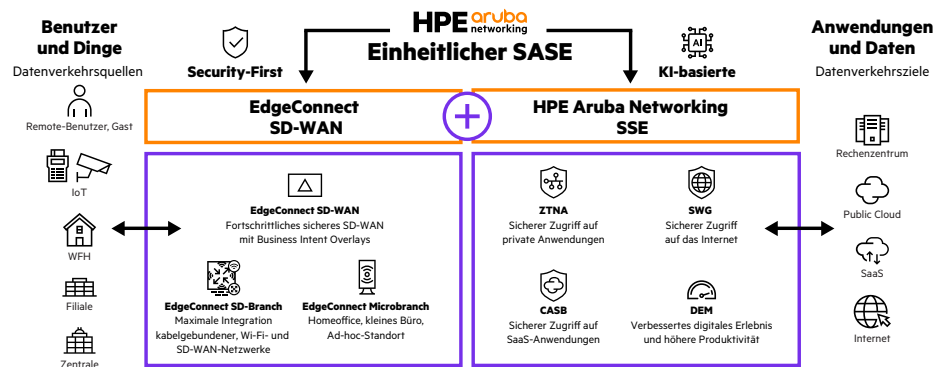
HPE aruba networking
Einheitlicher SASE

Benutzer und Dinge
Datenverkehrsquellen

Security-First

KI-basierte

Anwendungen und Daten
Datenverkehrsziele

AI

EdgeConnect SD-WAN

HPE Aruba Networking SSE

Remote-Benutzer, Gast

IoT

WFH

Filiale

Zentrale

EdgeConnect SD-WAN
Fortschrittliches sicheres SD-WAN mit Business Intent Overlays

EdgeConnect SD-Branch
Maximale Integration kabelgebundener, Wi-Fi- und SD-WAN-Netzwerke

EdgeConnect Microbranch
Homeoffice, kleines Büro, Ad-hoc-Standort

ZTNA
Sicherer Zugriff auf private Anwendungen

SWG
Sicherer Zugriff auf das Internet

CASB
Sicherer Zugriff auf SaaS-Anwendungen

DEM
Verbessertes digitales Erlebnis und höhere Produktivität

Rechenzentrum

Public Cloud

SaaS

Internet